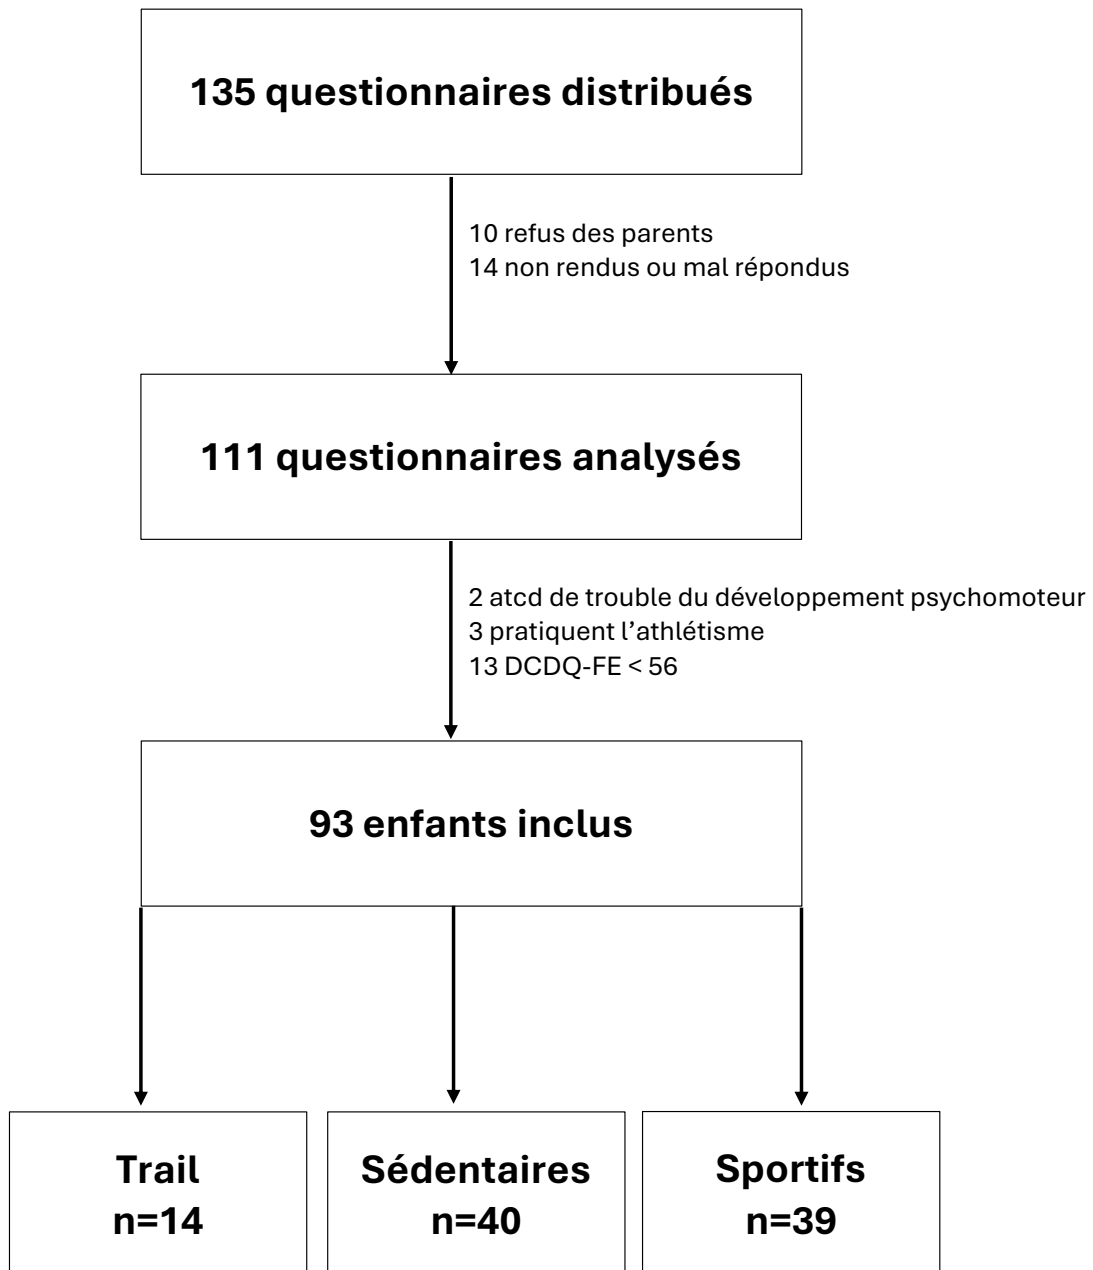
135 questionnaires distribués

10 refus des parents
14 non rendus ou mal répondus

111 questionnaires analysés

2 atcd de trouble du développement psychomoteur
3 pratiquent l'athlétisme
13 DCDQ-FE < 56

93 enfants inclus

Trail
n=14

Sédentaires
n=40

Sportifs
n=39